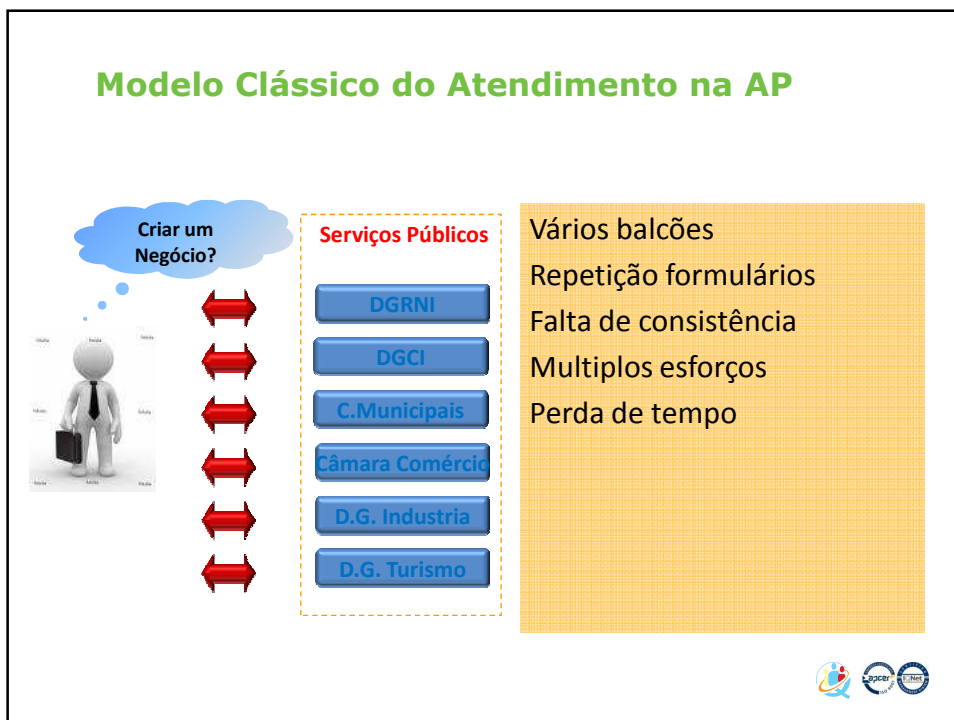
Modelo Clássico do Atendimento na AP

Criar um Negócio?

Serviços Públicos

DGRNI

DGCI

C.Municipais

Câmara Comércio

D.G. Industria

D.G. Turismo

Vários balcões
Repetição formulários
Falta de consistência
Multiplos esforços
Perda de tempo

apcer

IQNet